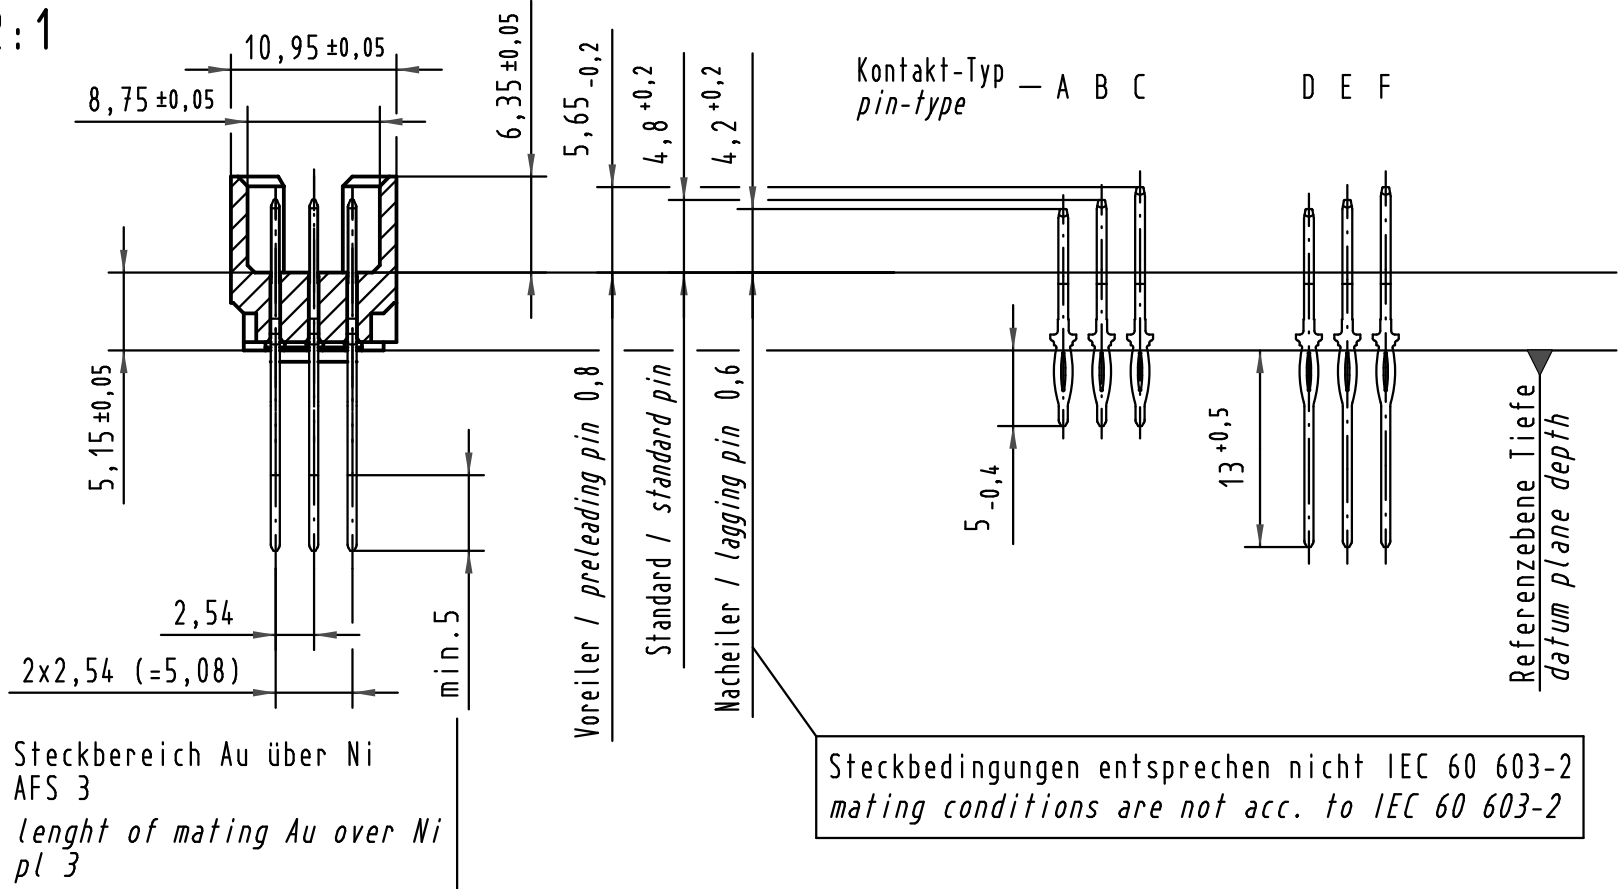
2:1

10,95 ±0,05
8,75 ±0,05
6,35 ±0,05
$5,65_{-0,2}$
$4,8^{+0,2}$
$4,2^{+0,2}$

Kontakt-Typ — A B C D E F
pin-type

5,15 ±0,05
Voreiler / preleading pin 0,8
Standard / standard pin
Nacheiler / lagging pin 0,6
$5_{-0,4}$
$13^{+0,5}$
Referenzebene Tiefe
datum plane depth
min.5
2,54
2x2,54 (=5,08)

Steckbereich Au über Ni
AFS 3
lenght of mating Au over Ni
pl 3

Steckbedingungen entsprechen nicht IEC 60 603-2
mating conditions are not acc. to IEC 60 603-2